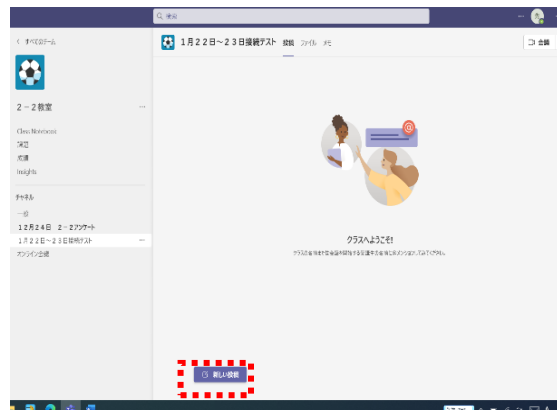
検索

< すべてのチーム

2－2教室

Class Notebook
課題
成績
Insights

チャネル

一般
12月24日 2－2アンケート
1月22日～23日接続テスト
オンライン会議

1月22日～23日接続テスト 投稿 ファイル メモ

会議

クラスへようこそ!

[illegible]

新しい投稿